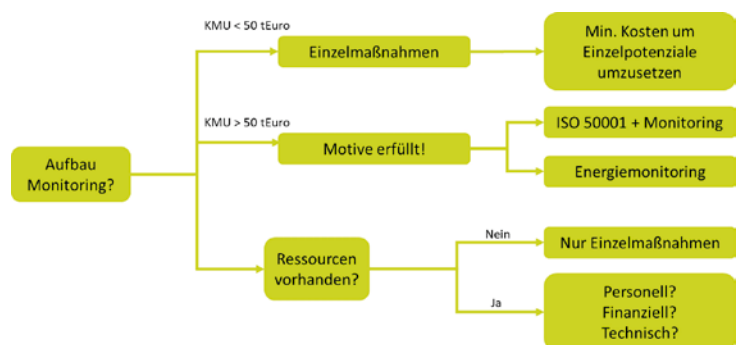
Aufbau Monitoring?

KMU < 50 tEuro

Einzelmaßnahmen

Min. Kosten um Einzelpotenziale umzusetzen

KMU > 50 tEuro

Motive erfüllt!

ISO 50001 + Monitoring

Energiemonitoring

Ressourcen vorhanden?

Nein

Nur Einzelmaßnahmen

Ja

Personell? Finanziell? Technisch?